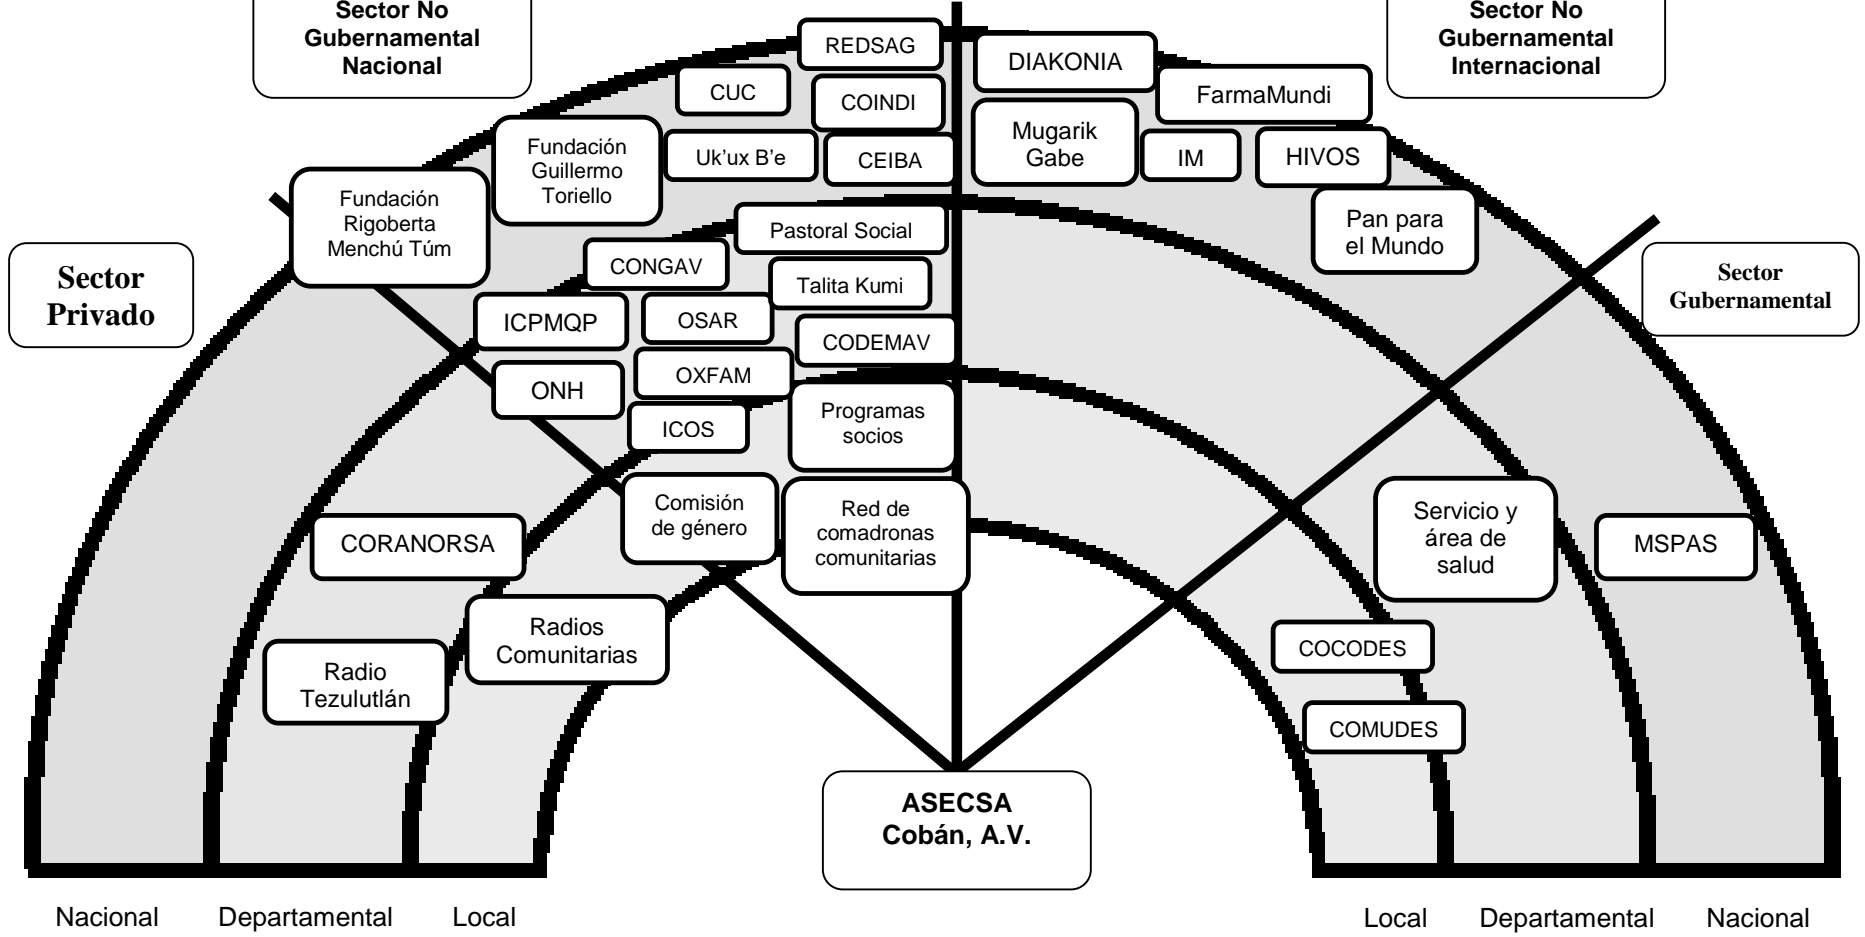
Sector No Gubernamental Nacional

REDSAG

Sector No Gubernamental Internacional

DIAKONIA

CUC

COINDI

FarmaMundi

Fundación Guillermo Toriello

Uk'ux B'e

CEIBA

Mugarik Gabe

IM

HIVOS

Fundación Rigoberta Menchú Túm

Pastoral Social

Pan para el Mundo

Sector Privado

CONGAV

Talita Kumi

Sector Gubernamental

ICPMQP

OSAR

CODEMAV

ONH

OXFAM

ICOS

Programas socios

Comisión de género

Red de comadronas comunitarias

Servicio y área de salud

MSPAS

CORANORSA

Radios Comunitarias

Radio Tezulutlán

COCODES

COMUDES

ASECSA Cobán, A.V.

Nacional Departamental Local

Local Departamental Nacional